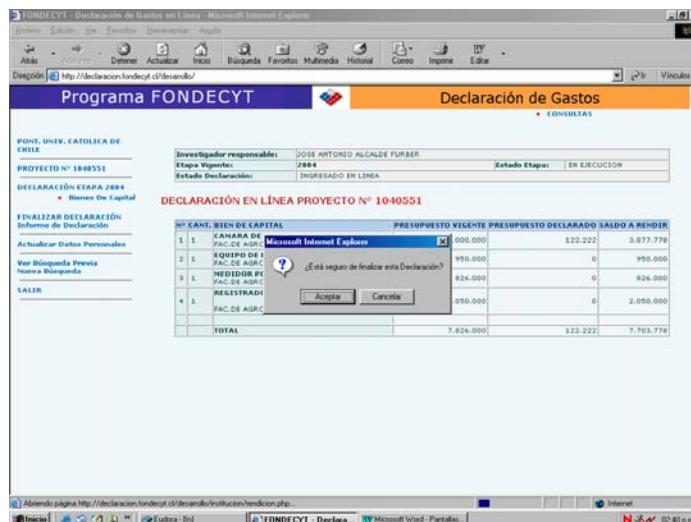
FONDECYT - Declaración de Gastos en Línea - Microsoft Internet Explorer

Archivo Edición Ver Favoritos Herramientas Ayuda

Atrás Adelante Detener Actualizar Inicio Búsqueda Favoritos Multimedia Historial Correo Imprimir Editar

Dirección http://declaracion.fondecyt.cl/desarrollo/ Ir Vínculos

Programa FONDECYT

Declaración de Gastos

• CONSULTAS

PONT. UNIV. CATOLICA DE CHILE

PROYECTO Nº 1040551

DECLARACIÓN ETAPA 2004

• Bienes De Capital

FINALIZAR DECLARACIÓN Informe de Declaración

Actualizar Datos Personales

Ver Búsqueda Previa Nueva Búsqueda

SALIR

| Investigador responsable: | JOSE ANTONIO ALCALDE FURBER | | |
|---|---|---|---|
| Etapa Vigente: | 2004 | Estado Etapa: | EN EJECUCION |
| Estado Declaración: | INGRESADO EN LINEA | | |

DECLARACIÓN EN LÍNEA PROYECTO Nº 1040551

| Nº | CANT. | BIEN DE CAPITAL | PRESUPUESTO VIGENTE | PRESUPUESTO DECLARADO | SALDO A RENDIR |
|---|---|---|---|---|---|
| 1 | 1 | CAMARA DE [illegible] FAC.DE AGRC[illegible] | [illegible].000.000 | 122.222 | 3.877.778 |
| 2 | 1 | EQUIPO DE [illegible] FAC.DE AGRC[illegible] | 950.000 | 0 | 950.000 |
| 3 | 1 | MEDIDOR P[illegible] FAC.DE AGRC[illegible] | 826.000 | 0 | 826.000 |
| 4 | 1 | REGISTRAD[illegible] FAC.DE AGRC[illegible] | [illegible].050.000 | 0 | 2.050.000 |
| | | TOTAL | 7.826.000 | 122.222 | 7.703.778 |

Microsoft Internet Explorer

¿Está seguro de finalizar esta Declaración?

Aceptar Cancelar

Abriendo página http://declaracion.fondecyt.cl/desarrollo/institucion/rendicion.php...

Internet

Inicio Eudora - [In] FONDECYT - Declara... Microsoft Word - Pantallas 02:40 p.